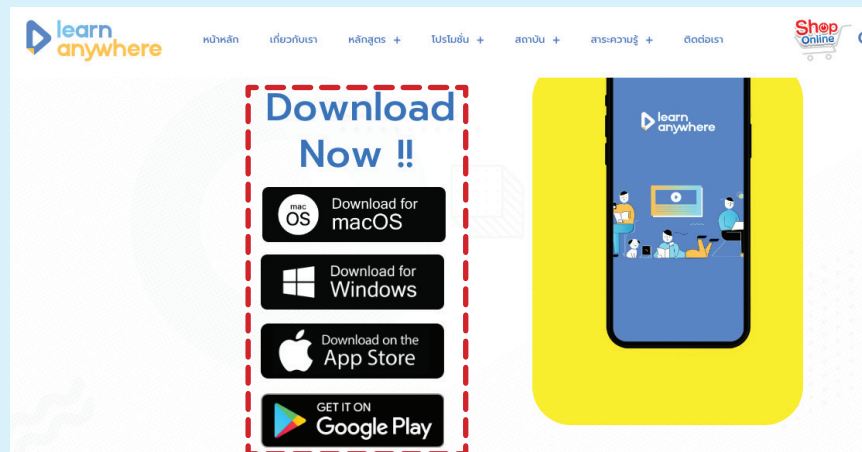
learn anywhere

หน้าหลัก เกี่ยวกับเรา หลักสูตร + โปรโมชั่น + สถาบัน + สาระความรู้ + ติดต่อเรา

Shop Online

Download Now !!

mac OS Download for macOS

Download for Windows

Download on the App Store

GET IT ON Google Play

learn anywhere